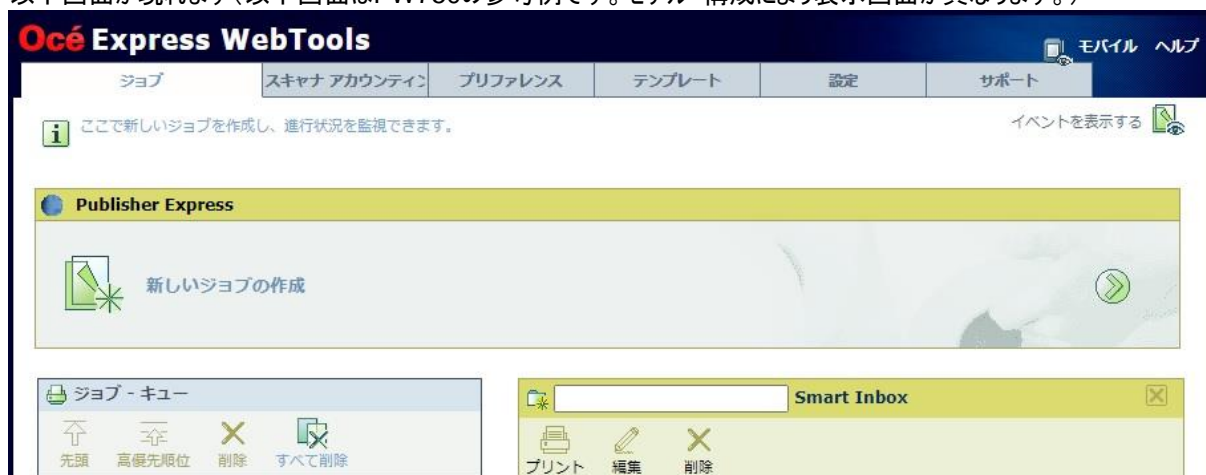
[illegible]

Océ Express WebTools

モバイル ヘルプ

ジョブ | スキャナ アカウンティン | プリファレンス | テンプレート | 設定 | サポート

ここで新しいジョブを作成し、進行状況を監視できます。

イベントを表示する

Publisher Express

新しいジョブの作成

ジョブ - キュー

先頭 高優先順位 削除 すべて削除

Smart Inbox

プリント 編集 削除